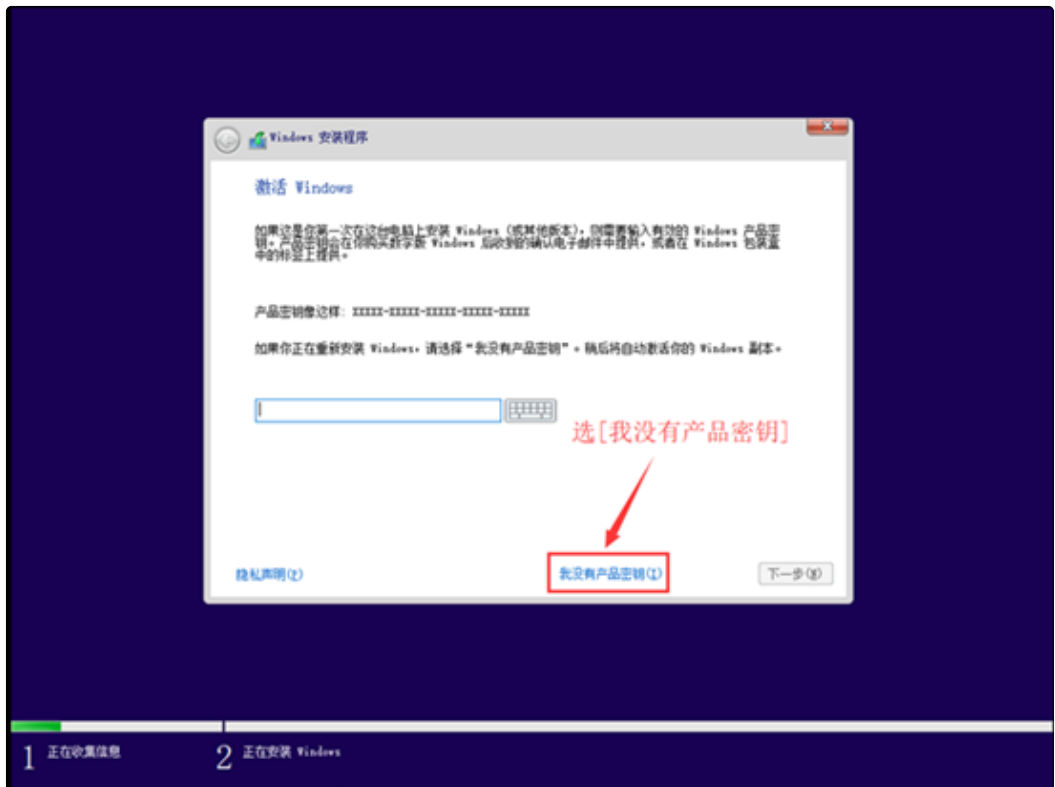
Windows 安装程序

激活 Windows

如果这是你第一次在这台电脑上安装 Windows（或其他版本），则需要输入有效的 Windows 产品密钥。产品密钥会在你购买数字版 Windows 后收到的确认电子邮件中提供，或者在 Windows 包装盒中的标签上提供。

产品密钥像这样：XXXXX-XXXXX-XXXXX-XXXXX-XXXXX

如果你正在重新安装 Windows，请选择“我没有产品密钥”。稍后将自动激活你的 Windows 副本。

选[我没有产品密钥]

隐私声明(P)

我没有产品密钥(I)

下一步(N)

1 正在收集信息

2 正在安装 Windows